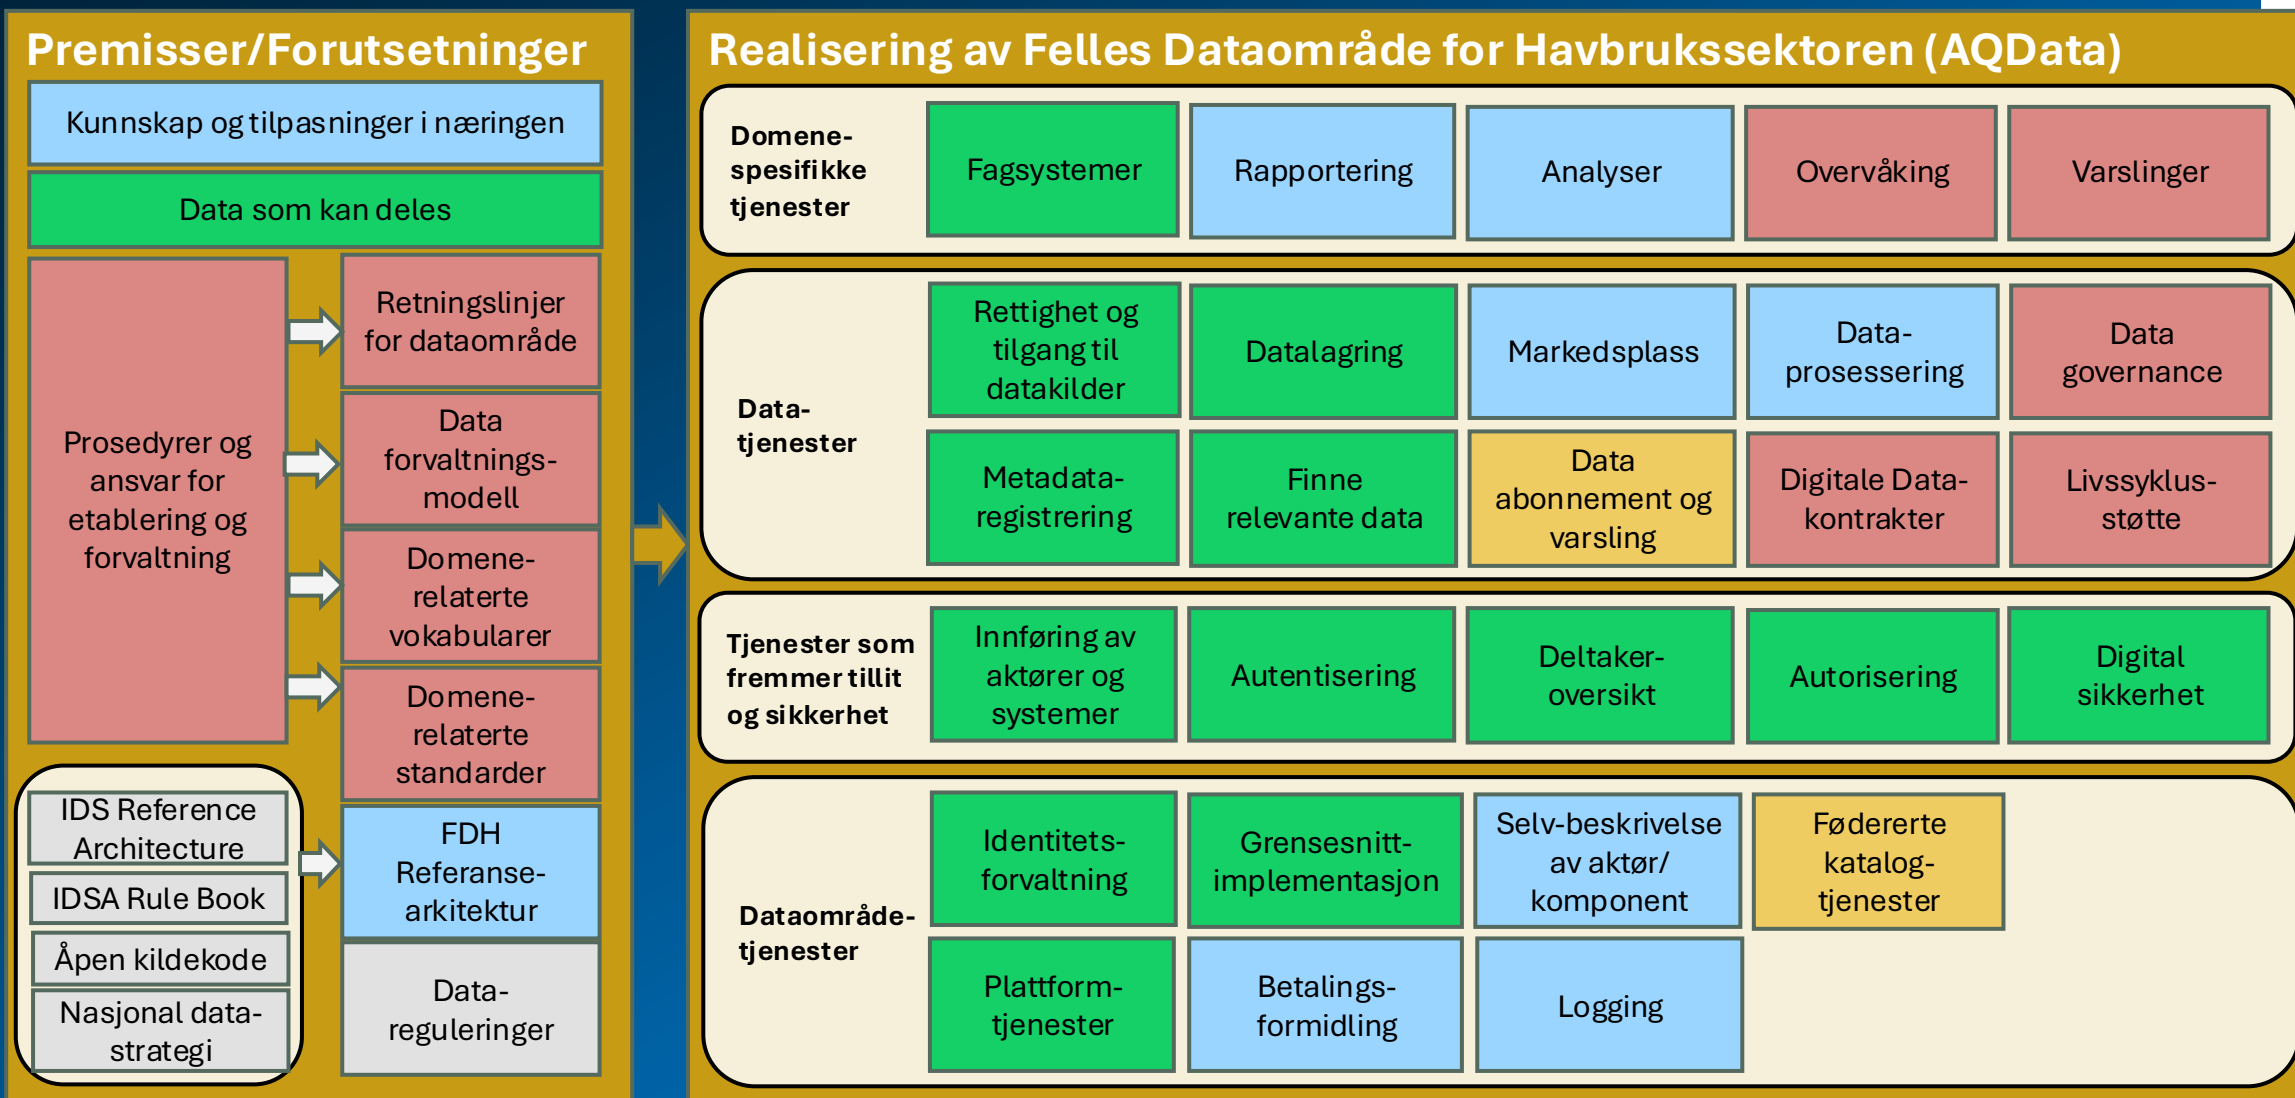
Premisser/Forutsetninger

Kunnskap og tilpasninger i næringen

Data som kan deles

Prosedyrer og ansvar for etablering og forvaltning

Retningslinjer for dataområde

Data forvaltningsmodell

Domenerelaterte vokabularer

Domenerelaterte standarder

IDS Reference Architecture

IDSA Rule Book

Åpen kildekode

Nasjonal datastrategi

FDH Referansearkitektur

Datareguleringer

Realisering av Felles Dataområde for Havbrukssektoren (AQData)

Domenespesifikke tjenester

Fagsystemer

Rapportering

Analyser

Overvåking

Varslinger

Datatjenester

Rettighet og tilgang til datakilder

Datalagring

Markedsplass

Dataprosessering

Data governance

Metadataregistrering

Finne relevante data

Data abonnement og varsling

Digitale Datakontrakter

Livssyklusstøtte

Tjenester som fremmer tillit og sikkerhet

Innføring av aktører og systemer

Autentisering

Deltakeroversikt

Autorisering

Digital sikkerhet

Dataområdetjenester

Identitetsforvaltning

Grensesnittimplementasjon

Selv-beskrivelse av aktør/ komponent

Fødererte katalogtjenester

Plattformtjenester

Betalingsformidling

Logging